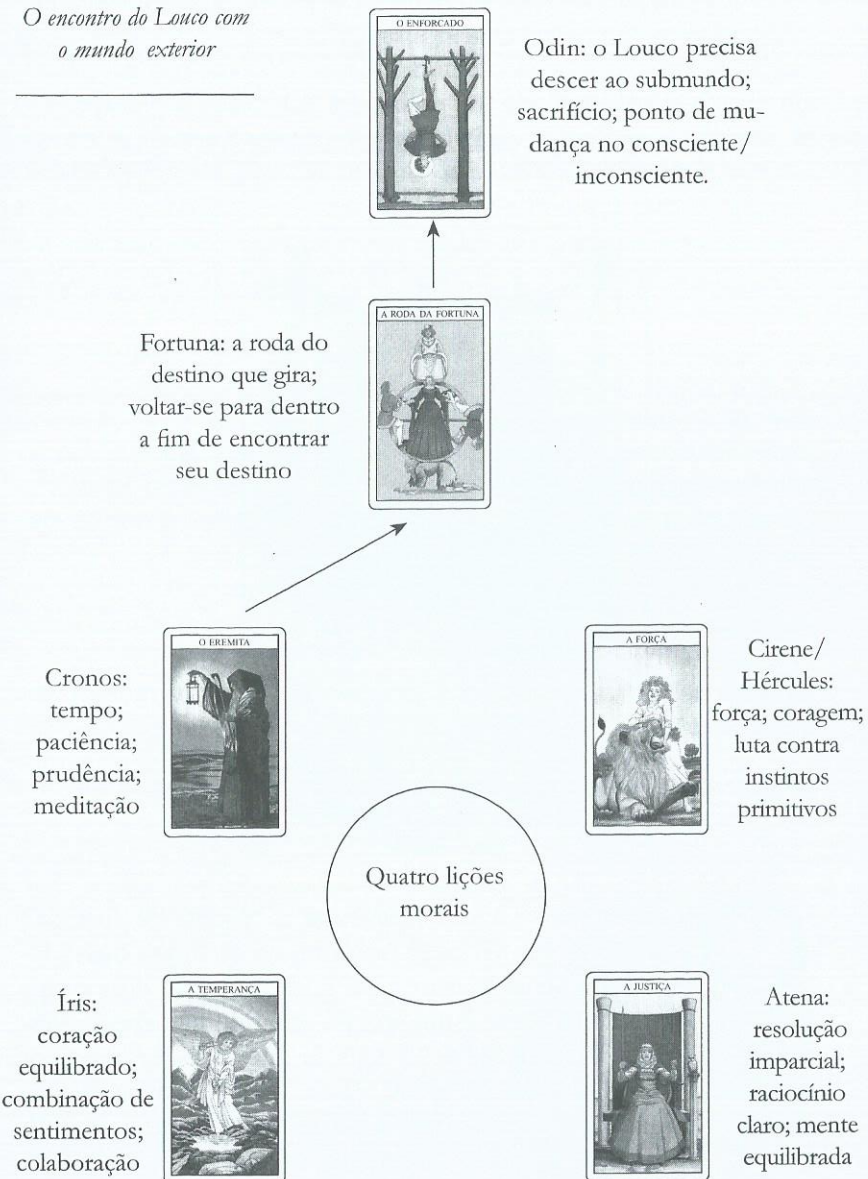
O encontro do Louco com o mundo exterior

O ENFORCADO

Odin: o Louco precisa descer ao submundo; sacrifício; ponto de mudança no consciente/inconsciente.

A RODA DA FORTUNA

Fortuna: a roda do destino que gira; voltar-se para dentro a fim de encontrar seu destino

O EREMITA

Cronos: tempo; paciência; prudência; meditação

A FORÇA

Cirene/Hércules: força; coragem; luta contra instintos primitivos

Quatro lições morais

A TEMPERANÇA

Íris: coração equilibrado; combinação de sentimentos; colaboração

A JUSTIÇA

Atena: resolução imparcial; raciocínio claro; mente equilibrada